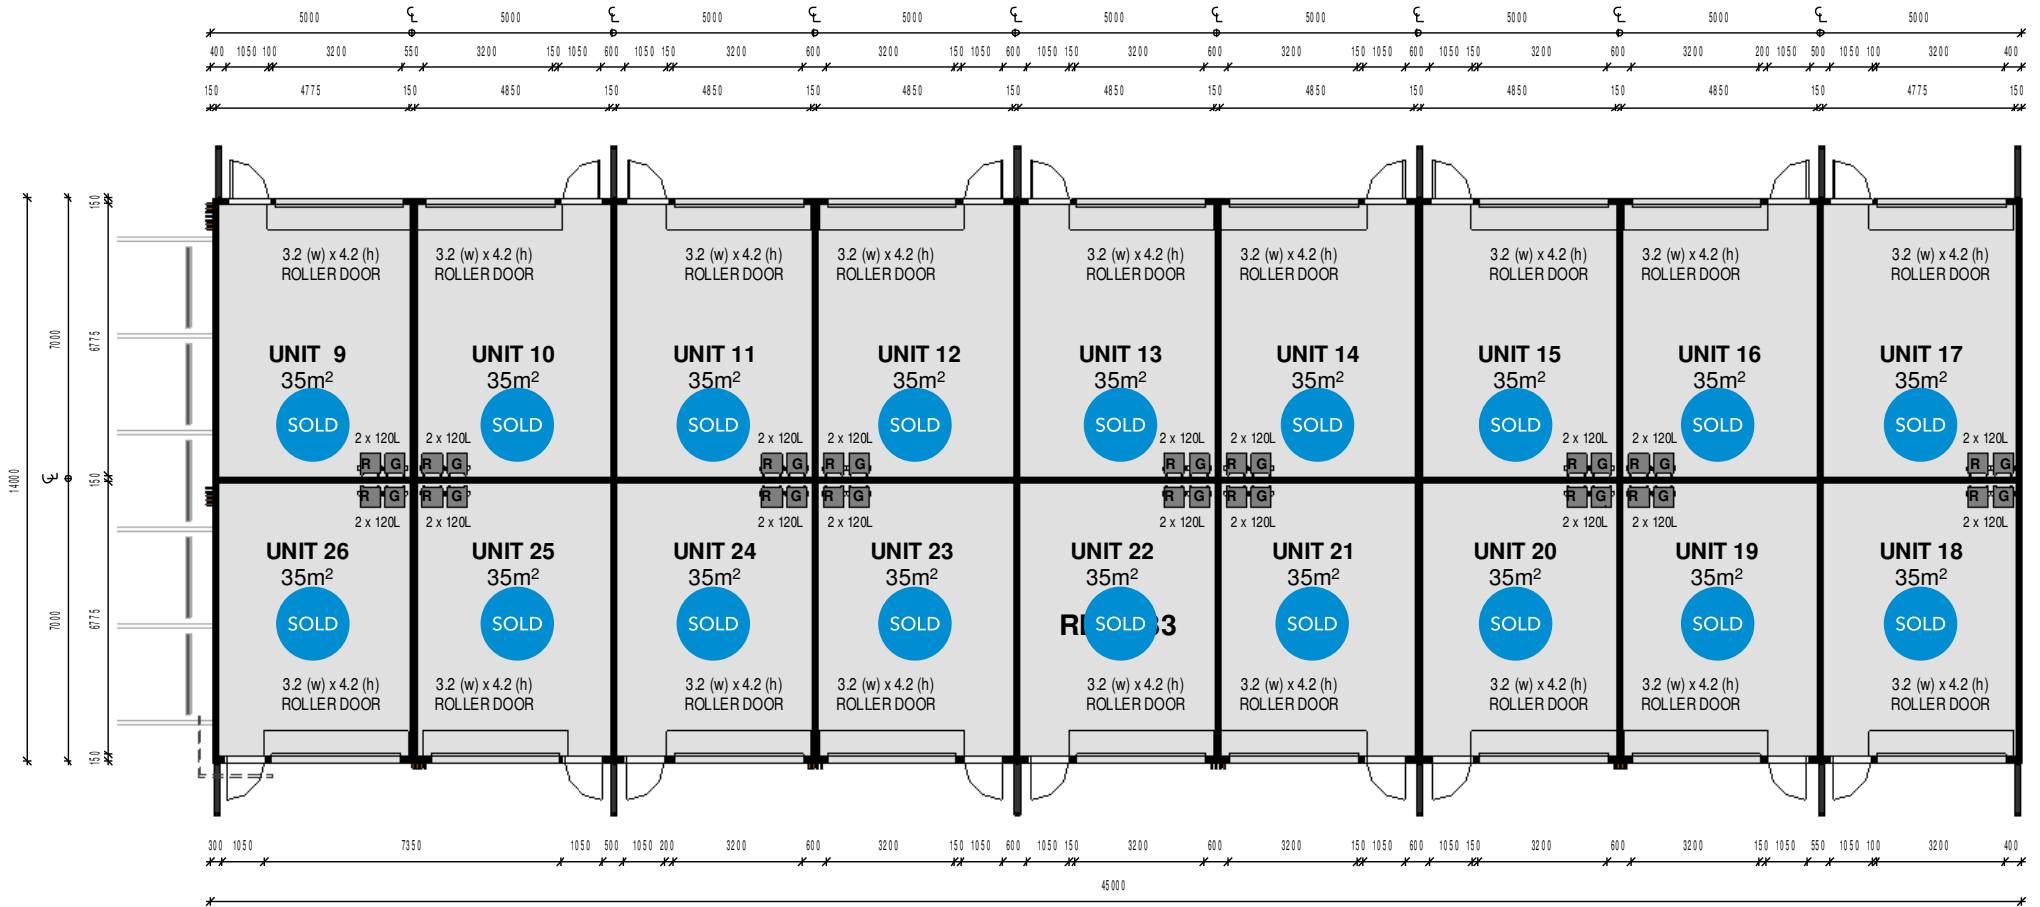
5000 ℄ 5000 ℄ 5000 ℄ 5000 ℄ 5000 ℄ 5000 ℄ 5000 ℄ 5000 ℄ 5000

400 1050 100 3200 550 3200 150 1050 600 1050 150 3200 600 3200 150 1050 600 1050 150 3200 600 3200 150 1050 600 1050 150 3200 600 3200 200 1050 500 1050 100 3200 400

150 4775 150 4850 150 4850 150 4850 150 4850 150 4850 150 4850 150 4850 150 4775 150

14000 ℄ 7000 7000 150 6775 150 6775 150

3.2 (w) x 4.2 (h) ROLLER DOOR

UNIT 9
35m²
SOLD

3.2 (w) x 4.2 (h) ROLLER DOOR

UNIT 10
35m²
SOLD

3.2 (w) x 4.2 (h) ROLLER DOOR

UNIT 11
35m²
SOLD

3.2 (w) x 4.2 (h) ROLLER DOOR

UNIT 12
35m²
SOLD

3.2 (w) x 4.2 (h) ROLLER DOOR

UNIT 13
35m²
SOLD

3.2 (w) x 4.2 (h) ROLLER DOOR

UNIT 14
35m²
SOLD

3.2 (w) x 4.2 (h) ROLLER DOOR

UNIT 15
35m²
SOLD

3.2 (w) x 4.2 (h) ROLLER DOOR

UNIT 16
35m²
SOLD

3.2 (w) x 4.2 (h) ROLLER DOOR

UNIT 17
35m²
SOLD

2 x 120L R G 2 x 120L R G 2 x 120L R G 2 x 120L R G 2 x 120L R G 2 x 120L R G 2 x 120L R G 2 x 120L R G 2 x 120L R G

R G 2 x 120L R G 2 x 120L R G 2 x 120L R G 2 x 120L R G 2 x 120L R G 2 x 120L R G 2 x 120L R G 2 x 120L R G 2 x 120L

UNIT 26
35m²
SOLD

3.2 (w) x 4.2 (h) ROLLER DOOR

UNIT 25
35m²
SOLD

3.2 (w) x 4.2 (h) ROLLER DOOR

UNIT 24
35m²
SOLD

3.2 (w) x 4.2 (h) ROLLER DOOR

UNIT 23
35m²
SOLD

3.2 (w) x 4.2 (h) ROLLER DOOR

UNIT 22
35m²
RI SOLD 3

3.2 (w) x 4.2 (h) ROLLER DOOR

UNIT 21
35m²
SOLD

3.2 (w) x 4.2 (h) ROLLER DOOR

UNIT 20
35m²
SOLD

3.2 (w) x 4.2 (h) ROLLER DOOR

UNIT 19
35m²
SOLD

3.2 (w) x 4.2 (h) ROLLER DOOR

UNIT 18
35m²
SOLD

3.2 (w) x 4.2 (h) ROLLER DOOR

300 1050 7350 1050 500 1050 200 3200 600 3200 150 1050 600 1050 150 3200 600 3200 150 1050 600 1050 150 3200 600 3200 150 1050 550 1050 100 3200 400

45000